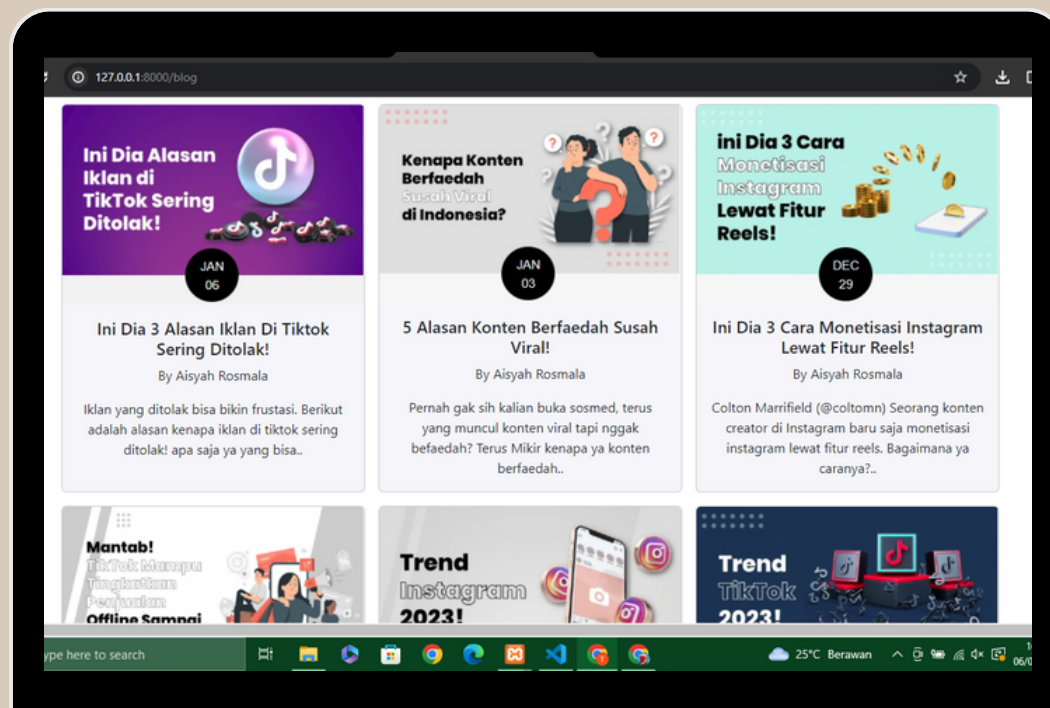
127.0.0.1:8000/blog

Ini Dia Alasan Iklan di TikTok Sering Ditolak!

JAN 06

Ini Dia 3 Alasan Iklan Di Tiktok Sering Ditolak!

By Aisyah Rosmala

Iklan yang ditolak bisa bikin frustasi. Berikut adalah alasan kenapa iklan di tiktok sering ditolak! apa saja ya yang bisa..

Kenapa Konten Berfaedah Susah Viral di Indonesia?

JAN 03

5 Alasan Konten Berfaedah Susah Viral!

By Aisyah Rosmala

Pernah gak sih kalian buka sosmed, terus yang muncul konten viral tapi nggak befaedah? Terus Mikir kenapa ya konten berfaedah..

ini Dia 3 Cara Monetisasi Instagram Lewat Fitur Reels!

DEC 29

Ini Dia 3 Cara Monetisasi Instagram Lewat Fitur Reels!

By Aisyah Rosmala

Colton Marrifield (@coltomn) Seorang konten creator di Instagram baru saja monetisasi instagram lewat fitur reels. Bagaimana ya caranya?..

Mantab! TikTok Mampu Tingkatkan Penjualan Offline Sampai

Trend Instagram 2023!

Trend TikTok 2023!

ype here to search

25°C Berawan

06/0